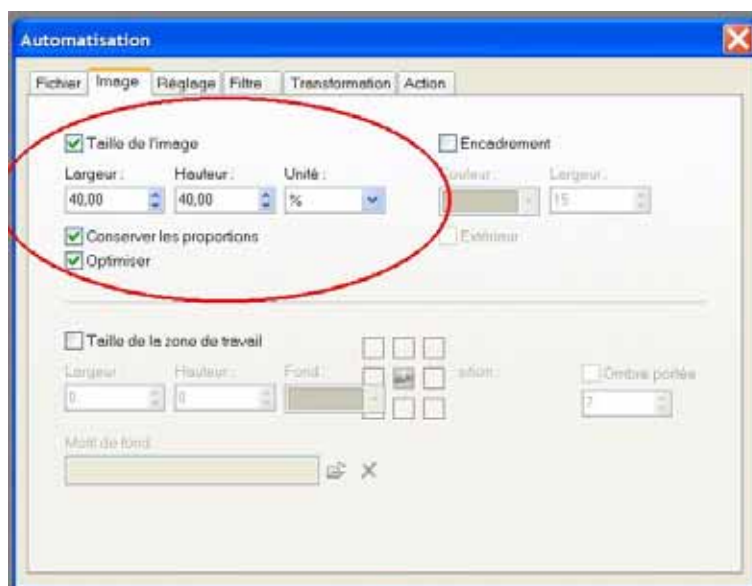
Automatisation

Fichier | Image | Réglage | Filtre | Transformation | Action

Taille de l'image

Largeur : 40,00

Hauteur : 40,00

Unité : %

Conserver les proportions

Optimiser

Encadrement

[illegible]ouleur :

Largeur : 15

Extérieur

Taille de la zone de travail

Largeur : 0

Hauteur : 0

Fond :

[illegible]ition :

Ombre portée

7

Motif de fond :